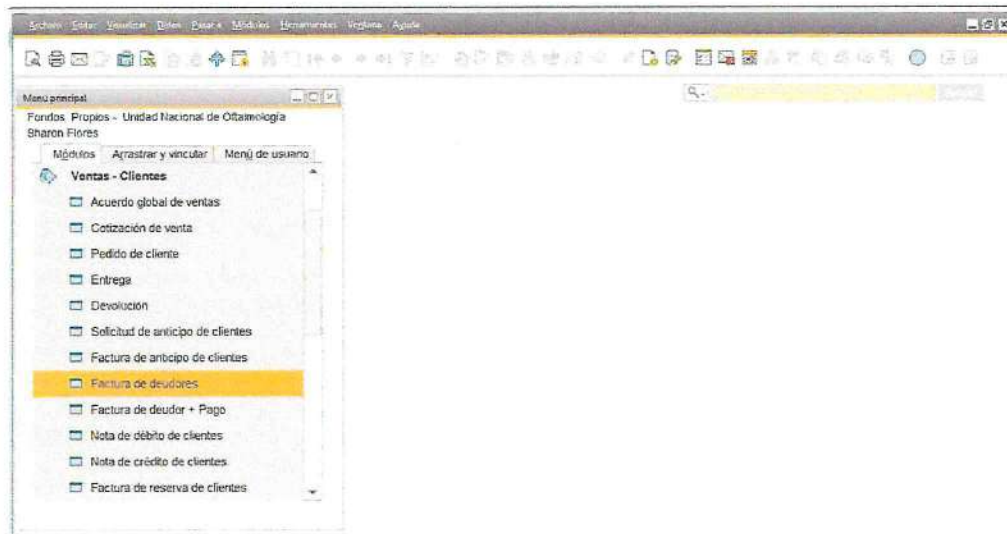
Archivo Editar Visualizar Datos Pasar a Módulos Herramientas Ventana Ayuda

Menú principal

Fondos Propios - Unidad Nacional de Oftalmología
Sharon Flores

Módulos | Arrastrar y vincular | Menú de usuario

Ventas - Clientes
Acuerdo global de ventas
Cotización de venta
Pedido de cliente
Entrega
Devolución
Solicitud de anticipo de clientes
Factura de anticipo de clientes
Factura de deudores
Factura de deudor + Pago
Nota de débito de clientes
Nota de crédito de clientes
Factura de reserva de clientes